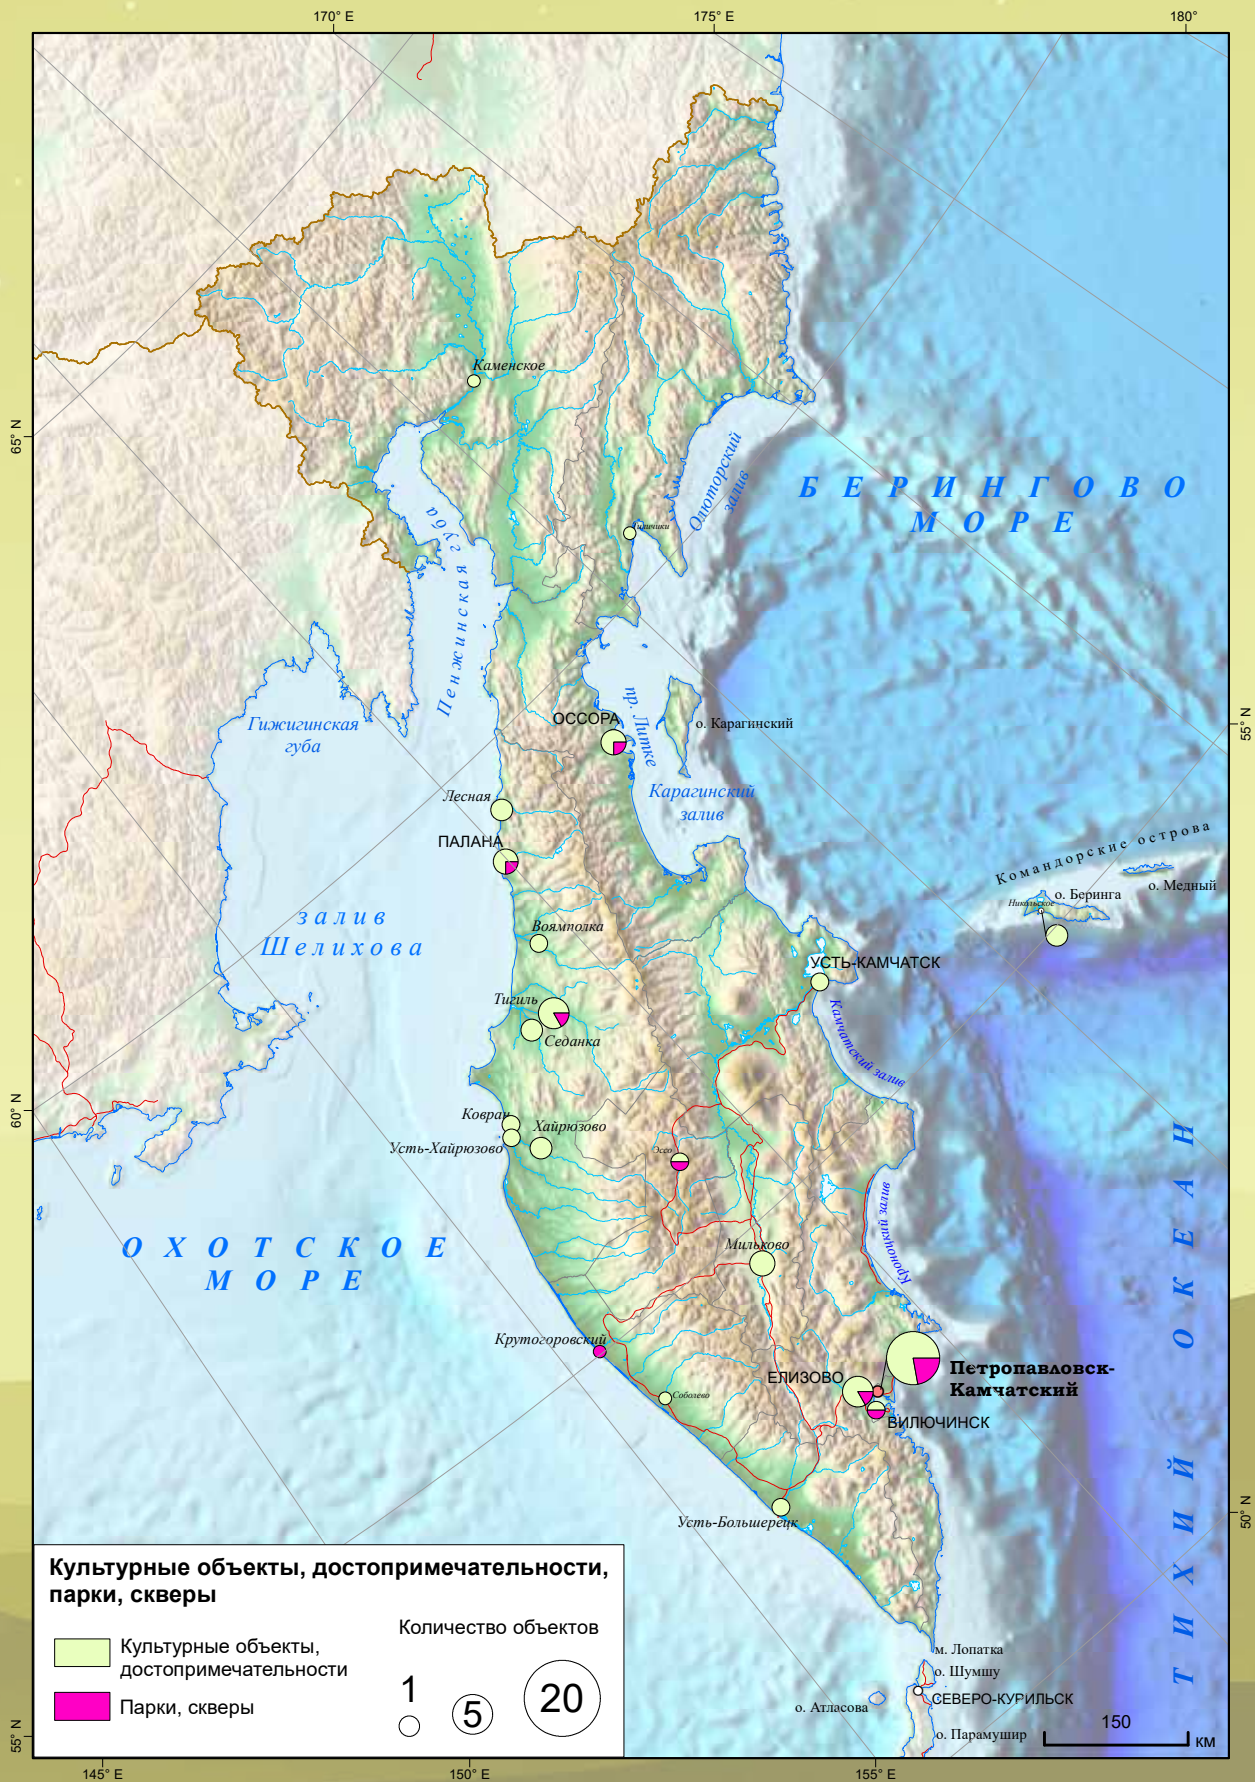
170° E
175° E
180°
65° N
55° N
60° N
50° N
55° N
145° E
150° E
155° E

Каменское
Пенжинская губа
Олюторский залив
Тиличики
БЕРИНГОВО МОРЕ
Гижигинская губа
ОССОРА
пр. Литке
о. Карагинский
Карагинский залив
Лесная
ПАЛАНА
Командорские острова
о. Беринга
о. Медный
Никольское
залив Шелихова
Воямполка
УСТЬ-КАМЧАТСК
Тигиль
Седанка
Камчатский залив
Ковран
Хайрюзово
Усть-Хайрюзово
Эссо
Кроноцкий залив
ОХОТСКОЕ МОРЕ
Мильково
ТИХИЙ ОКЕАН
Крутогоровский
Петропавловск-Камчатский
ЕЛИЗОВО
Соболево
ВИЛЮЧИНСК
Усть-Большерецк
м. Лопатка
о. Шумшу
СЕВЕРО-КУРИЛЬСК
о. Атласова
о. Парамушир
150
км

Культурные объекты, достопримечательности, парки, скверы
Культурные объекты, достопримечательности
Парки, скверы
Количество объектов
1
5
20